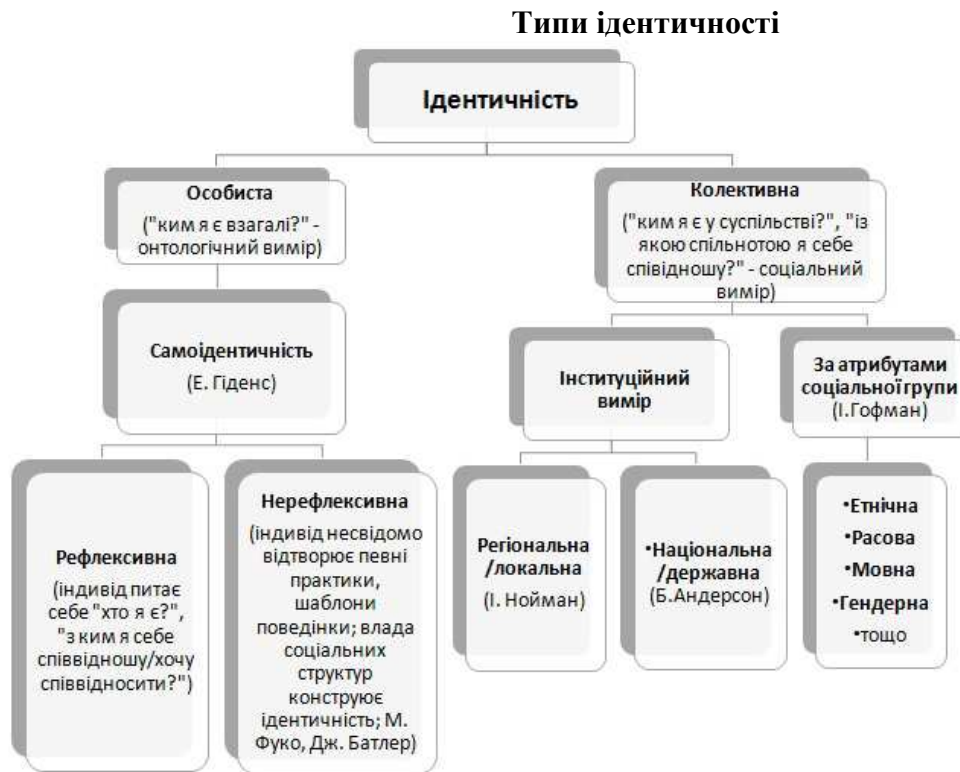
Типи ідентичності

Ідентичність

Особиста
("ким я є взагалі?" - онтологічний вимір)

Колективна
("ким я є у суспільстві?", "із якою спільнотою я себе співвідношу?" - соціальний вимір)

Самоідентичність
(Е. Гіденс)

Інституційний вимір

За атрибутами соціальноїгрупи
(І.Гофман)

Рефлексивна
(індивід питає себе "хто я є?", "з ким я себе співвідношу/хочу співвідносити?")

Нерефлексивна
(індивід несвідомо відтворює певні практики, шаблони поведінки; влада соціальних структур конструює ідентичність; М. Фуко, Дж. Батлер)

Регіональна /локальна
(І. Нойман)

•Національна /державна
(Б.Андерсон)

•Етнічна
•Расова
•Мовна
•Гендерна
•тощо